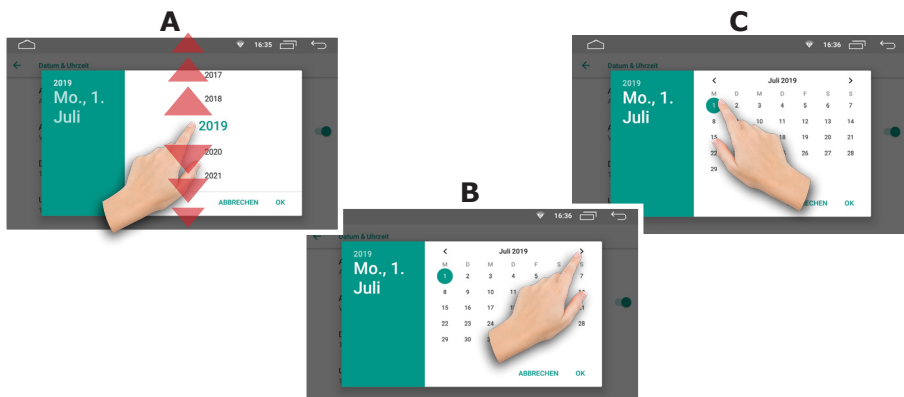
A

16:35

Datum & Uhrzeit

2019
Mo., 1. Juli

2017
2018
2019
2020
2021

ABBRECHEN OK

B

16:36

Datum & Uhrzeit

2019
Mo., 1. Juli

Juli 2019

| M | D | M | D | F | S | S |
|---|---|---|---|---|---|---|
| 1 | 2 | 3 | 4 | 5 | | 7 |
| 8 | 9 | 10 | 11 | | | |
| 15 | 16 | 17 | 18 | | | |
| 22 | 23 | 24 | | | | 28 |
| 29 | 30 | | | | | |

ABBRECHEN OK

C

16:36

Datum & Uhrzeit

2019
Mo., 1. Juli

Juli 2019

| M | D | M | D | F | S | S |
|---|---|---|---|---|---|---|
| 1 | 2 | 3 | 4 | 5 | 6 | 7 |
| 8 | | 10 | 11 | 12 | 13 | 14 |
| 15 | | | 18 | 19 | 20 | 21 |
| 22 | | | | 26 | 27 | 28 |
| 29 | | | | | | |

ABBRECHEN OK